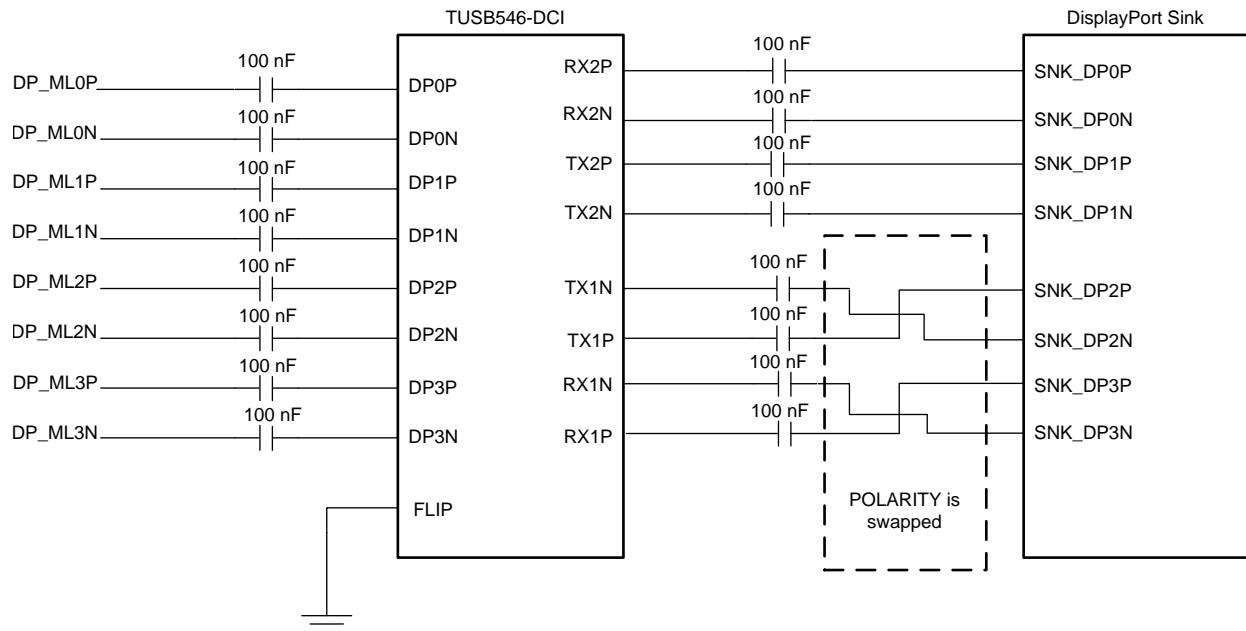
TUSB546-DCI

DisplayPort Sink

DP_ML0P
100 nF
DP0P

DP_ML0N
100 nF
DP0N

DP_ML1P
100 nF
DP1P

DP_ML1N
100 nF
DP1N

DP_ML2P
100 nF
DP2P

DP_ML2N
100 nF
DP2N

DP_ML3P
100 nF
DP3P

DP_ML3N
100 nF
DP3N

FLIP

RX2P
100 nF
SNK_DP0P

RX2N
100 nF
SNK_DP0N

TX2P
100 nF
SNK_DP1P

TX2N
100 nF
SNK_DP1N

TX1N
100 nF
SNK_DP2P

TX1P
100 nF
SNK_DP2N

RX1N
100 nF
SNK_DP3P

RX1P
100 nF
SNK_DP3N

POLARITY is swapped